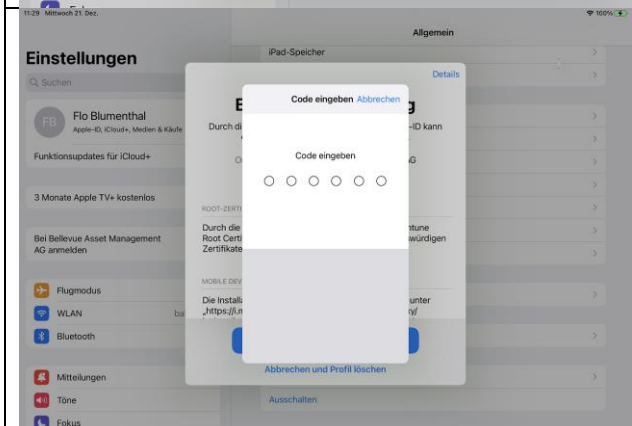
11:29 Mittwoch 21. Dez.

100%

Allgemein

Einstellungen

Suchen

FB Flo Blumenthal
Apple-ID, iCloud+, Medien & Käufe

Funktionsupdates für iCloud+

3 Monate Apple TV+ kostenlos

Bei Bellevue Asset Management AG anmelden

Flugmodus

WLAN

Bluetooth

Mitteilungen

Töne

Fokus

iPad-Speicher

Details

E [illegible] g

Durch di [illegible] -ID kann

ROOT-ZERT

Durch die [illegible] ntune
Root Certi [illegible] würdigen
Zertifikate

MOBILE DEV

Die Install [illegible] unter
„https://i.n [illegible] y/

Abbrechen und Profil löschen

Ausschalten

Code eingeben Abbrechen

Code eingeben

○ ○ ○ ○ ○ ○